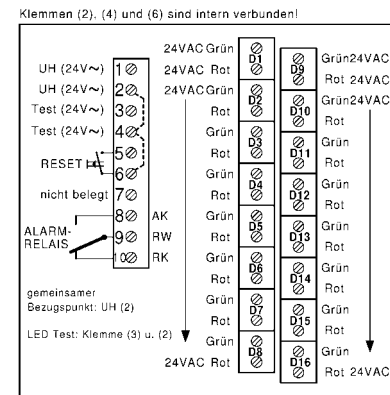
Klemmen (2), (4) und (6) sind intern verbunden!

UH (24V~) 1
UH (24V~) 2
Test (24V~) 3
Test (24V~) 4
RESET 5
6
nicht belegt 7
8 AK
ALARM-RELAIS 9 RW
10 RK

gemeinsamer Bezugspunkt: UH (2)

LED Test: Klemme (3) u. (2)

24VAC Grün D1
24VAC Rot
24VAC Grün D2
Rot
Grün D3
Rot
Grün D4
Rot
Grün D5
Rot
Grün D6
Rot
Grün D7
Rot
24VAC Rot D8

D9 Grün24VAC
Rot 24VAC
D10 Grün24VAC
Rot
D11 Grün
Rot
D12 Grün
Rot
D13 Grün
Rot
D14 Grün
Rot
D15 Grün
Rot
D16 Grün
Rot 24VAC